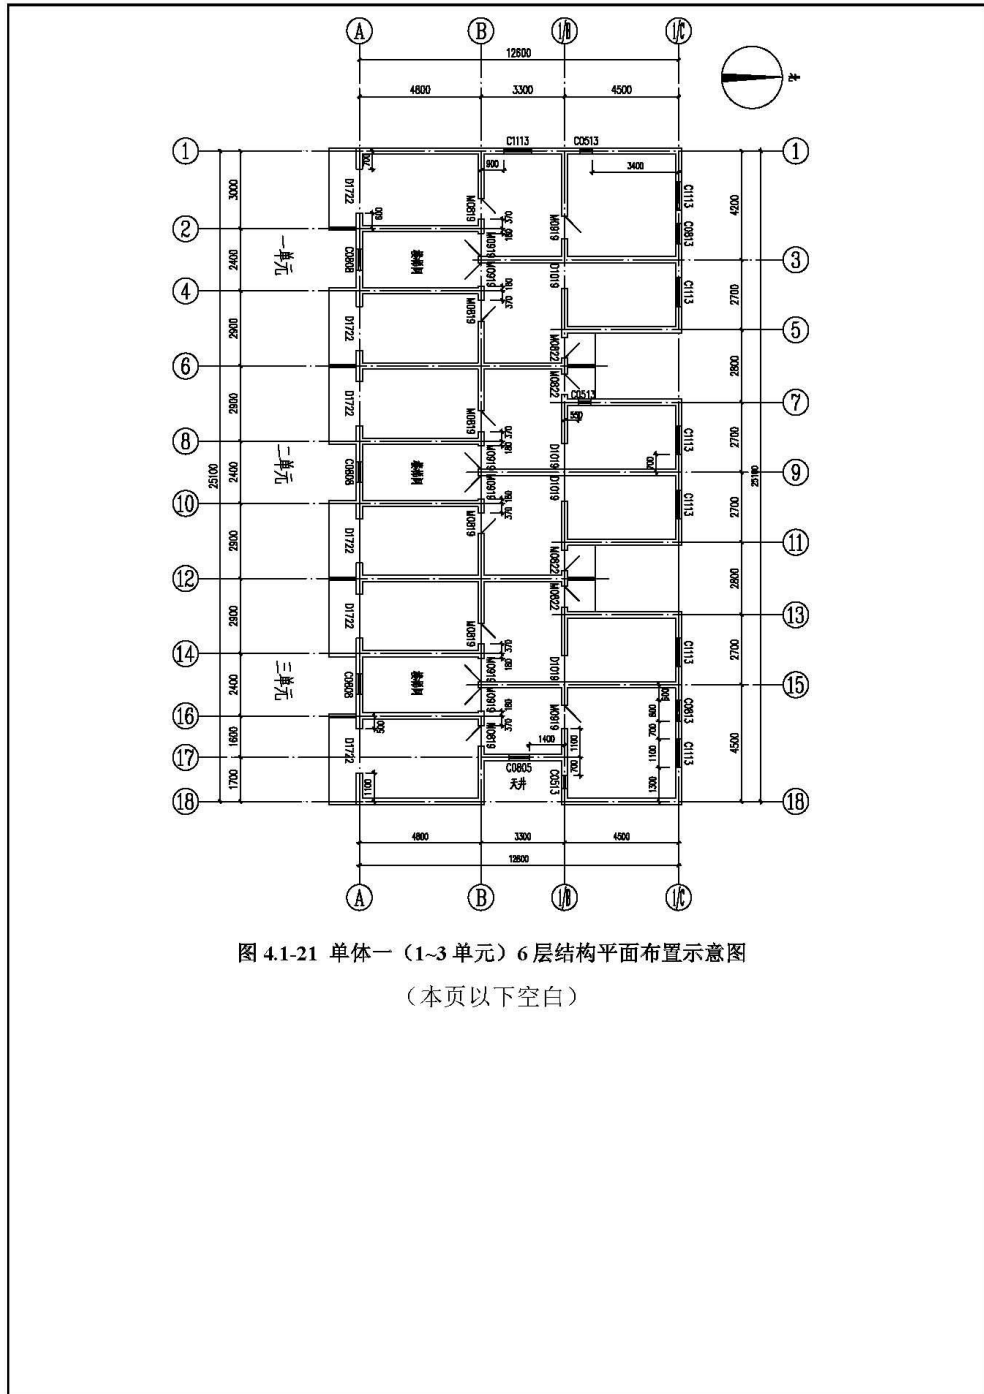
A B 1/B 1/C

12600

4800 3300 4500

北

1 C1113 C0513 1

3400

3000 4200

2 D1722 M0819 M0819 C1113

C0813

2400 一单元 C0808 楼梯间 M0919 M0919 D1019 3

4

2900 D1722 M0819 C1113 2700

5

6 M0822 2800

M0822

C0513

2900 D1722 M0819 7

8 2700

2400 二单元 C0808 楼梯间 M0919 M0919 D1019 C1113 9

25100 D1019 25100

10 M0819 C1113 2700

2900 D1722 11

12 M0822 2800

M0822

2900 D1722 M0819 13

14 C1113 2700

2400 三单元 C0808 楼梯间 M0919 M0919 D1019 15

16 M0919 C0813 4500

1600 D1722 M0919 1400 C1113

17 C0805

1700 天井 C0513

18 18

4800 3300 4500

12600

A B 1/B 1/C

图 4.1-21 单体一（1~3 单元）6 层结构平面布置示意图

（本页以下空白）